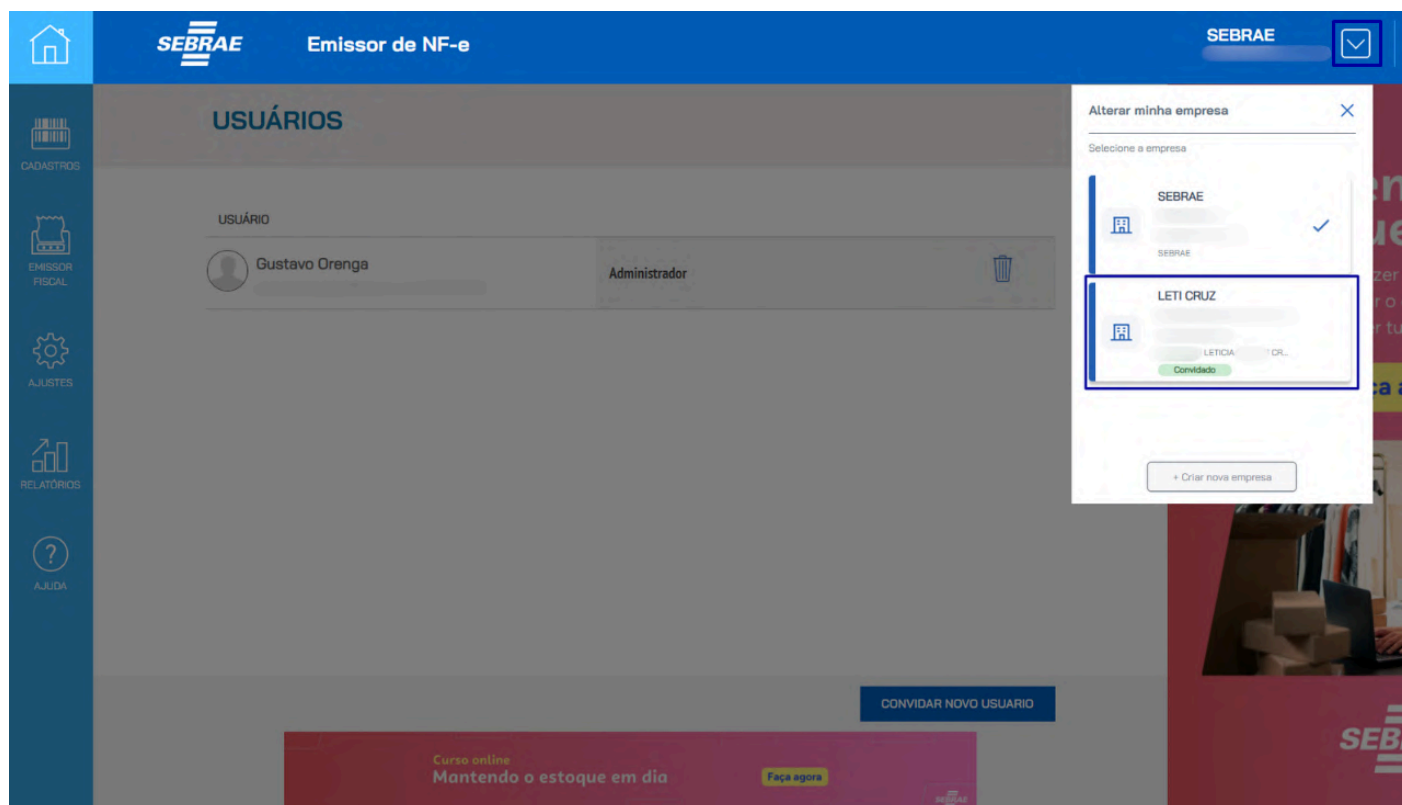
SEBRAE Emissor de NF-e

SEBRAE

CADASTROS

EMISSOR FISCAL

AJUSTES

RELATÓRIOS

AJUDA

USUÁRIOS

USUÁRIO

Gustavo Orenga

Administrador

CONVIDAR NOVO USUARIO

Curso online
Mantendo o estoque em dia
Faça agora

Alterar minha empresa

Selecione a empresa

SEBRAE

SEBRAE

LETI CRUZ

LETICIA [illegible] CR...

Convidado

+ Criar nova empresa

SEBRAE